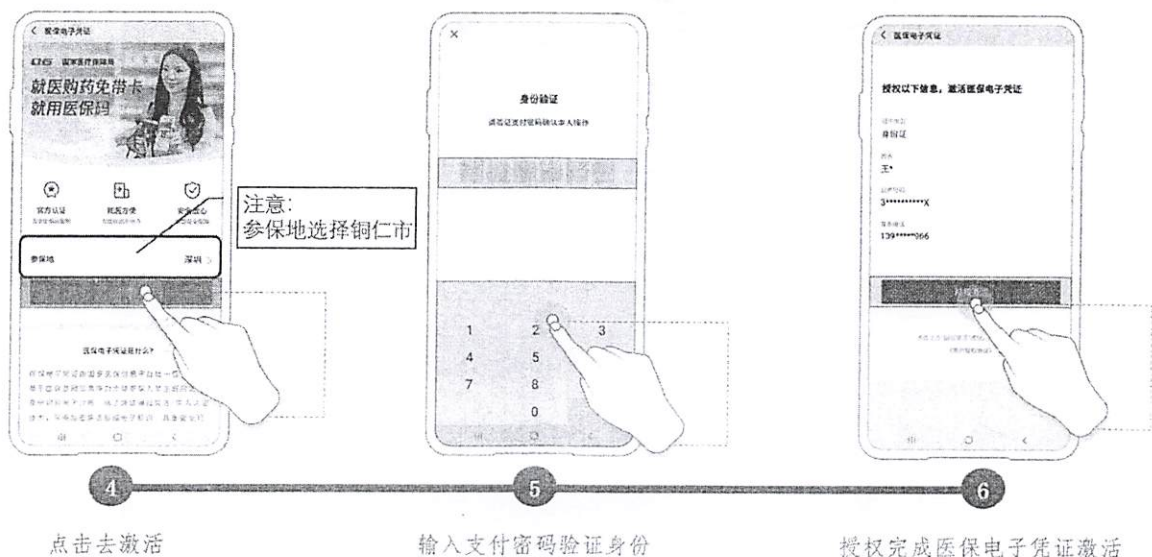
< 医保电子凭证

国家医疗保障局

就医购药免带卡
就用医保码

官方认证
民反方便
安全放心

注意:
参保地选择铜仁市

参保地
深圳 >

医保电子凭证是什么?

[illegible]

×

身份验证

请输入支付密码确认本人操作

1
2
3
4
5
7
8
0

< 医保电子凭证

授权以下信息，激活医保电子凭证

证件类型
身份证

姓名
王*

证件号码
3**********X

手机号
139*****866

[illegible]

4

5

6

点击去激活

输入支付密码验证身份

授权完成医保电子凭证激活